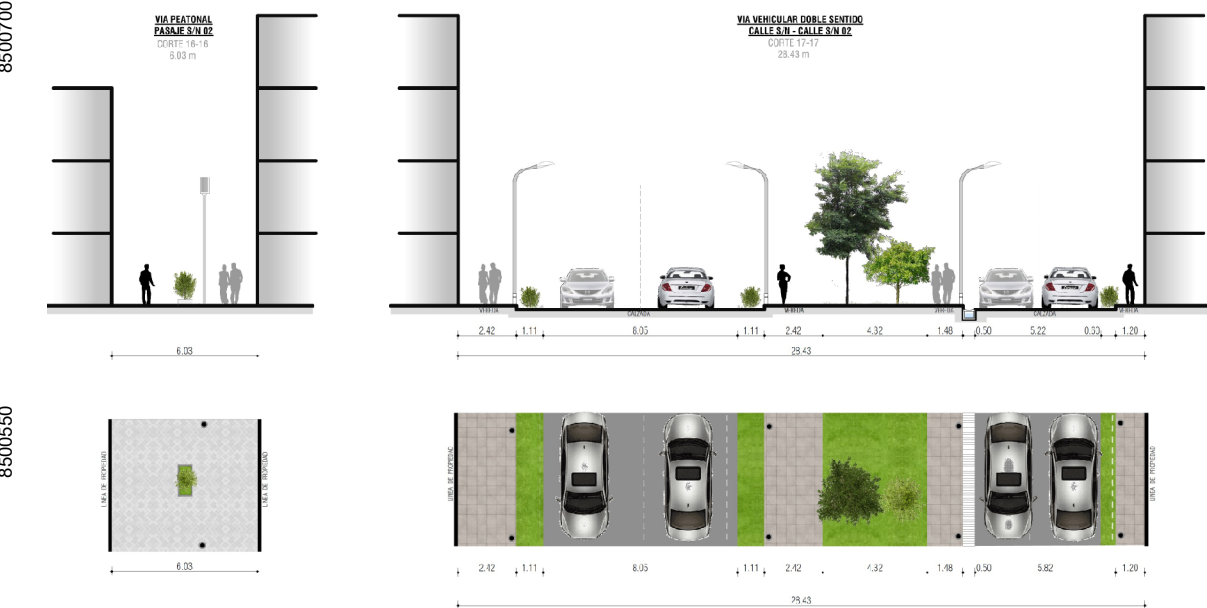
8500700

VIA PEATONAL
PASAJE S/N 02
CORTE 16-16
6.03 m

VIA VEHICULAR DOBLE SENTIDO
CALLE S/N - CALLE S/N 02
CORTE 17-17
28.43 m

VEREDA CALZADA VEREDA VEREDA CALZADA VEREDA

2.42 1.11 8.05 1.11 2.42 4.32 1.48 0.50 5.22 0.33 1.20

28.43

6.03

8500550

LINEA DE PROPIEDAD
LINEA DE PROPIEDAD

6.03

LINEA DE PROPIEDAD
LINEA DE PROPIEDAD

2.42 1.11 8.05 1.11 2.42 4.32 1.48 0.50 5.82 1.20

28.43